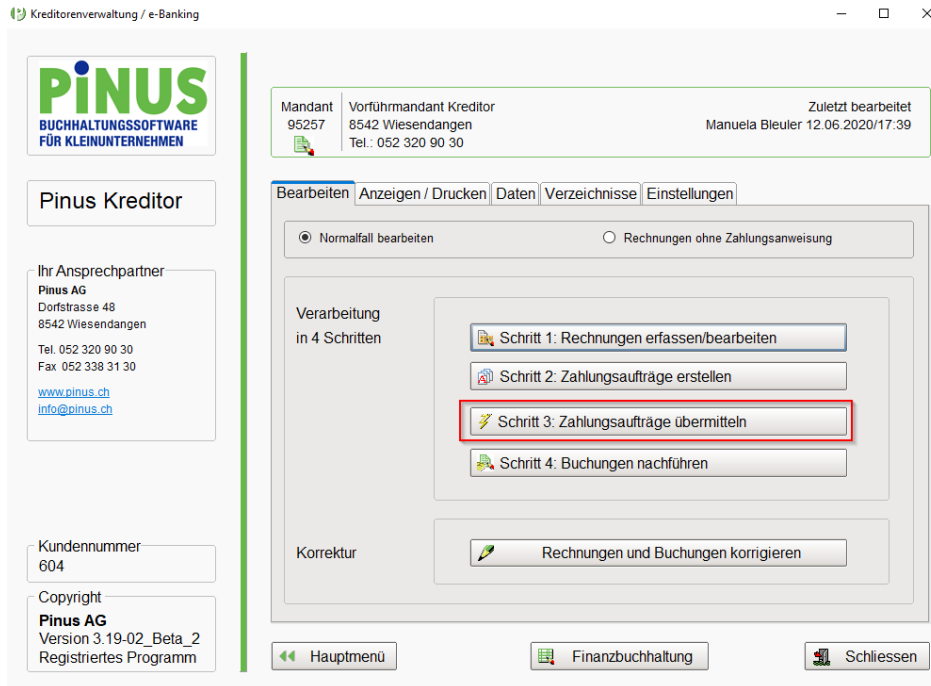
Kreditorenverwaltung / e-Banking

PINUS
BUCHHALTUNGSSOFTWARE FÜR KLEINUNTERNEHMEN

Pinus Kreditor

Ihr Ansprechpartner
Pinus AG
Dorfstrasse 48
8542 Wiesendangen

Tel. 052 320 90 30
Fax 052 338 31 30

www.pinus.ch
info@pinus.ch

Kundennummer
604

Copyright
Pinus AG
Version 3.19-02_Beta_2
Registriertes Programm

Mandant
95257

Vorführmandant Kreditor
8542 Wiesendangen
Tel.: 052 320 90 30

Zuletzt bearbeitet
Manuela Bleuler 12.06.2020/17:39

Bearbeiten | Anzeigen / Drucken | Daten | Verzeichnisse | Einstellungen

Normalfall bearbeiten
Rechnungen ohne Zahlungsanweisung

Verarbeitung in 4 Schritten

Schritt 1: Rechnungen erfassen/bearbeiten
Schritt 2: Zahlungsaufträge erstellen
Schritt 3: Zahlungsaufträge übermitteln
Schritt 4: Buchungen nachführen

Korrektur
Rechnungen und Buchungen korrigieren

Hauptmenü
Finanzbuchhaltung
Schliessen